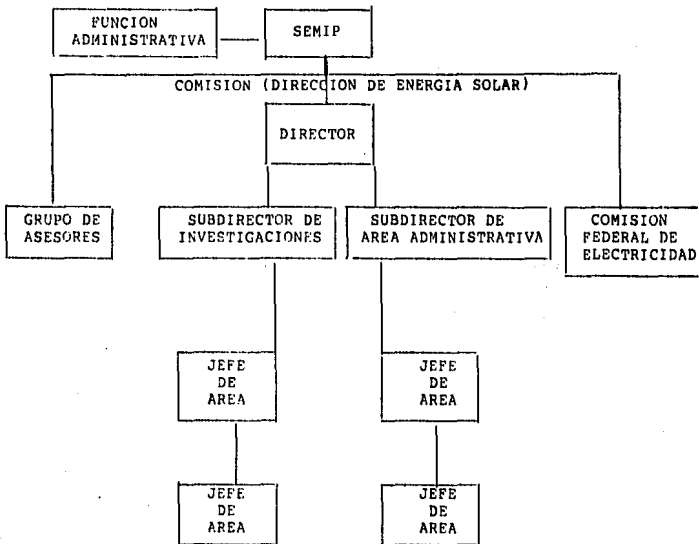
FUNCION ADMINISTRATIVA

SEMIP

COMISION (DIRECCION DE ENERGIA SOLAR)

DIRECTOR

GRUPO DE ASESORES

SUBDIRECTOR DE INVESTIGACIONES

SUBDIRECTOR DE AREA ADMINISTRATIVA

COMISION FEDERAL DE ELECTRICIDAD

JEFE DE AREA

JEFE DE AREA

JEFE DE AREA

JEFE DE AREA